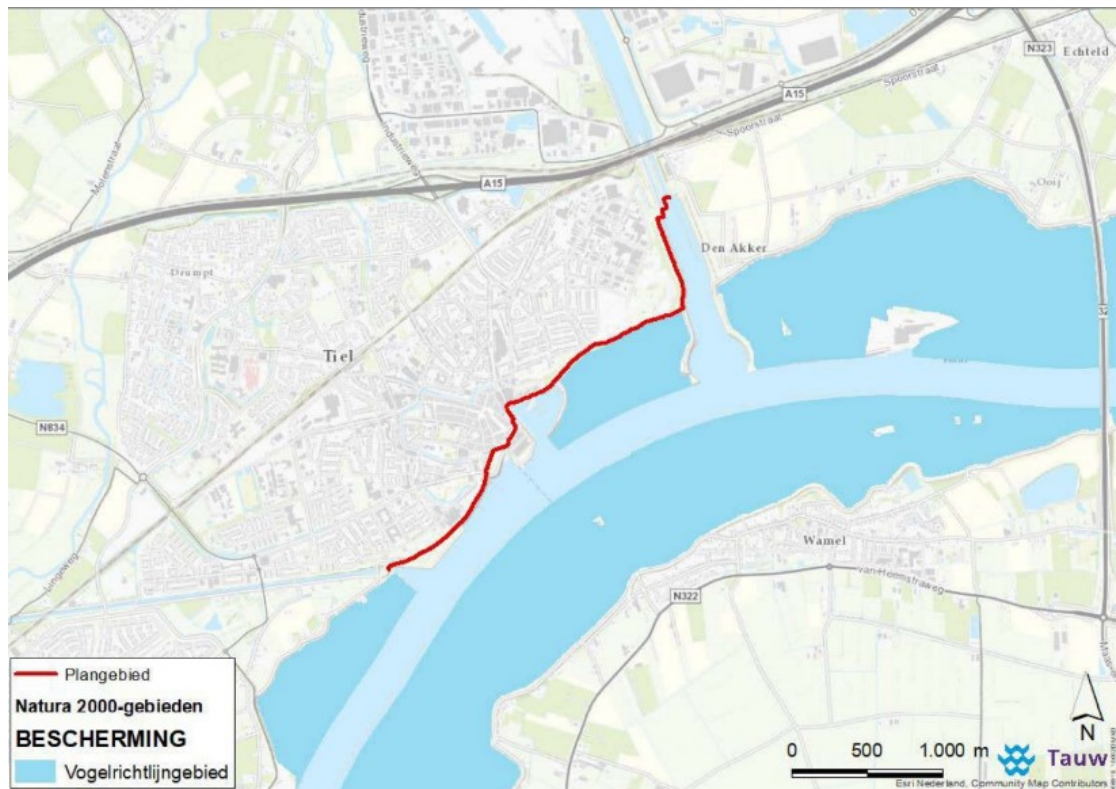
N323 Echteld
A15
Spoorstraat
Spoorstraat
Ooij
A15
Den Akker
Drumpt
Tiel
N834
Wamel
Van Heemstraweg
N322
Molenstraat
Lingeweg
Plangebied
Natura 2000-gebieden
BESCHERMING
Vogelrichtlijngebied
0 500 1.000 m
Tauw
N
Esri Nederland, Community Map Contributors